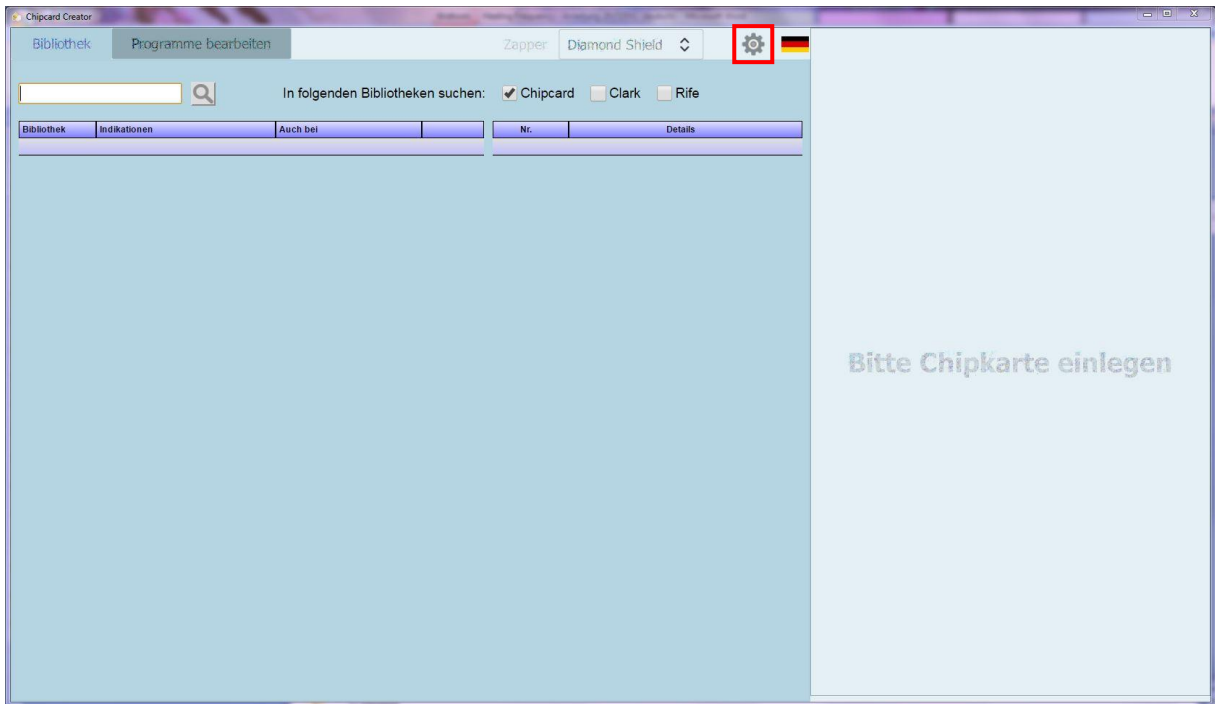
Chipcard Creator

Bibliothek Programme bearbeiten Zapper Diamond Shield

In folgenden Bibliotheken suchen: Chipcard Clark Rife

| Bibliothek | Indikationen | Auch bei | |
|---|---|---|---|

| Nr. | Details |
|---|---|

Bitte Chipkarte einlegen